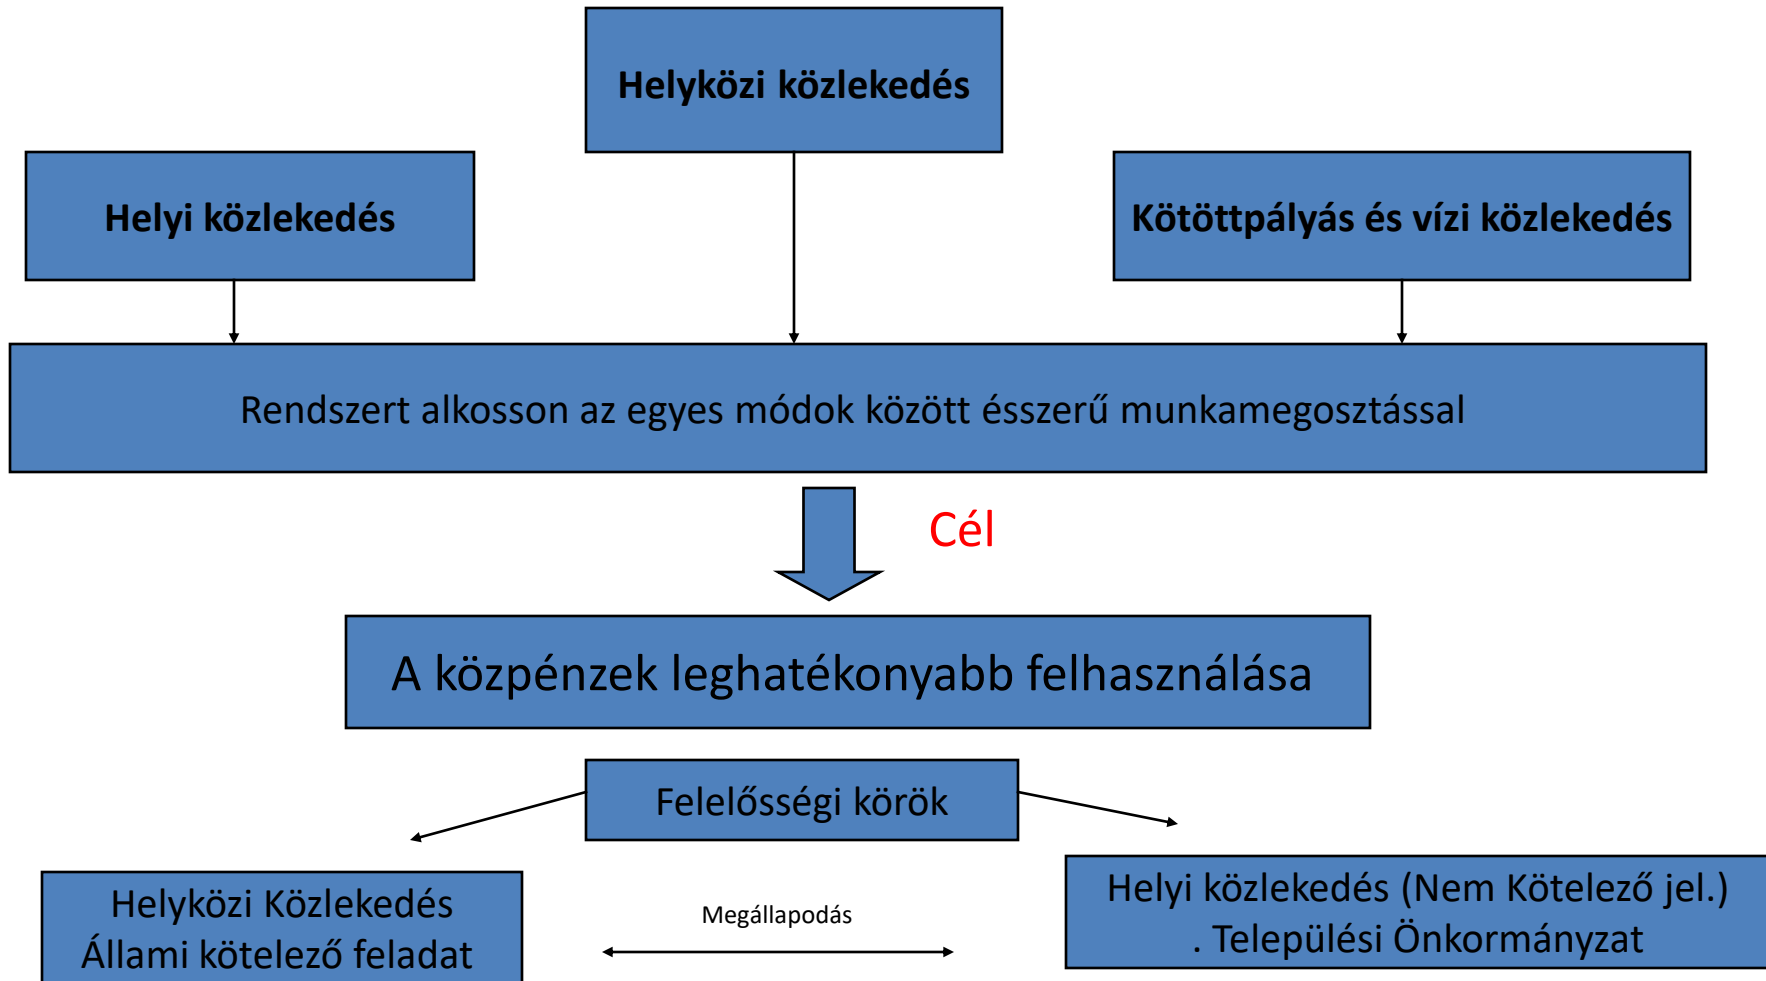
Helyközi közlekedés

Helyi közlekedés

Kötöttpályás és vízi közlekedés

Rendszert alkosson az egyes módok között ésszerű munkamegosztással

Cél

A közpénzek leghatékonyabb felhasználása

Felelősségi körök

Helyközi Közlekedés
Állami kötelező feladat

Megállapodás

Helyi közlekedés (Nem Kötelező jel.)
. Települési Önkormányzat